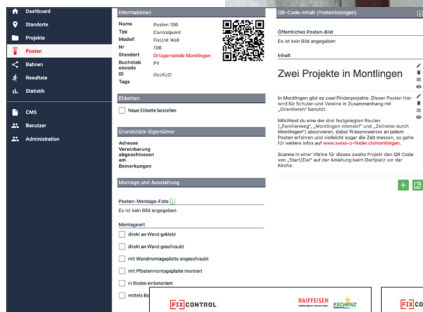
Dashboard
Standorte
Projekte
Posten
Bahnen
Resultate
Statistik
CMS
Benutzer
Administration

Informationen
Name Posten 106
Typ Controlpoint
Modell Fix.Int Wall
Nr 106
Standort Ortsgemeinde Montlingen
Buchstabencode PY
ID OccKzO
Tags

Etiketten
Neue Etikette bestellen

Grundstück-Eigentümer
Adresse
Vereinbarung abgeschlossen am
Bemerkungen

Montage und Ausstattung
Posten-Montage-Foto
Es ist kein Bild angegeben
Montageart
direkt an Wand geklebt
direkt an Wand geschraubt
mit Wandmontageplatte angeschraubt
mit Pfostenmontageplatte montiert
in Boden einbetoniert
mittels Bo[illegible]

QR-Code-Inhalt (Postenbezogen)
Öffentliches Posten-Bild
Es ist kein Bild angegeben
Inhalt
Zwei Projekte in Montlingen
In Montlingen gibt es zwei fixgelegten Posten, welche von Schulen und Vereinen in Zusammenhang mit "Orientieren" benutzt werden.
Möchtest du eine der drei festgelegten Routen ("Familienweg", "Montlingen intensiv" und "Zeitreise durch Montlingen") absolvieren, bieten Wissenswertes an jedem Posten erfahren und vielleicht sogar die Zeit messen, so gehe für weitere Infos auf www.swiss-o-finder.ch/montlingen.
Scanne in einer Vitrine für dieses zweite Projekt den QR Code von „Start/Ziel" auf der Anleitung beim Dorfplatz vor der Kirche.

FIXCONTROL
RAIFFEISEN
FIXCO